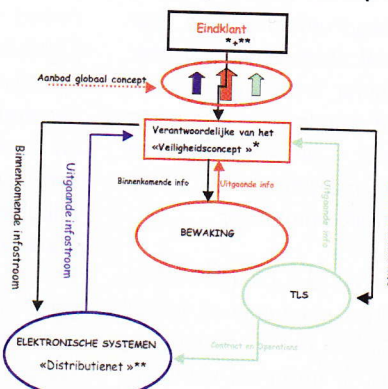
Eindklant
*+**

Aanbod globaal concept

Verantwoordelijke van het «Veiligheidsconcept »*

Binnenkomende infostroom

Uitgaande infostroom

Binnenkomende info

Uitgaande info

Uitgaande info

BEWAKING

TLS

Contract en Operations

ELEKTRONISCHE SYSTEMEN
«Distributienet »**